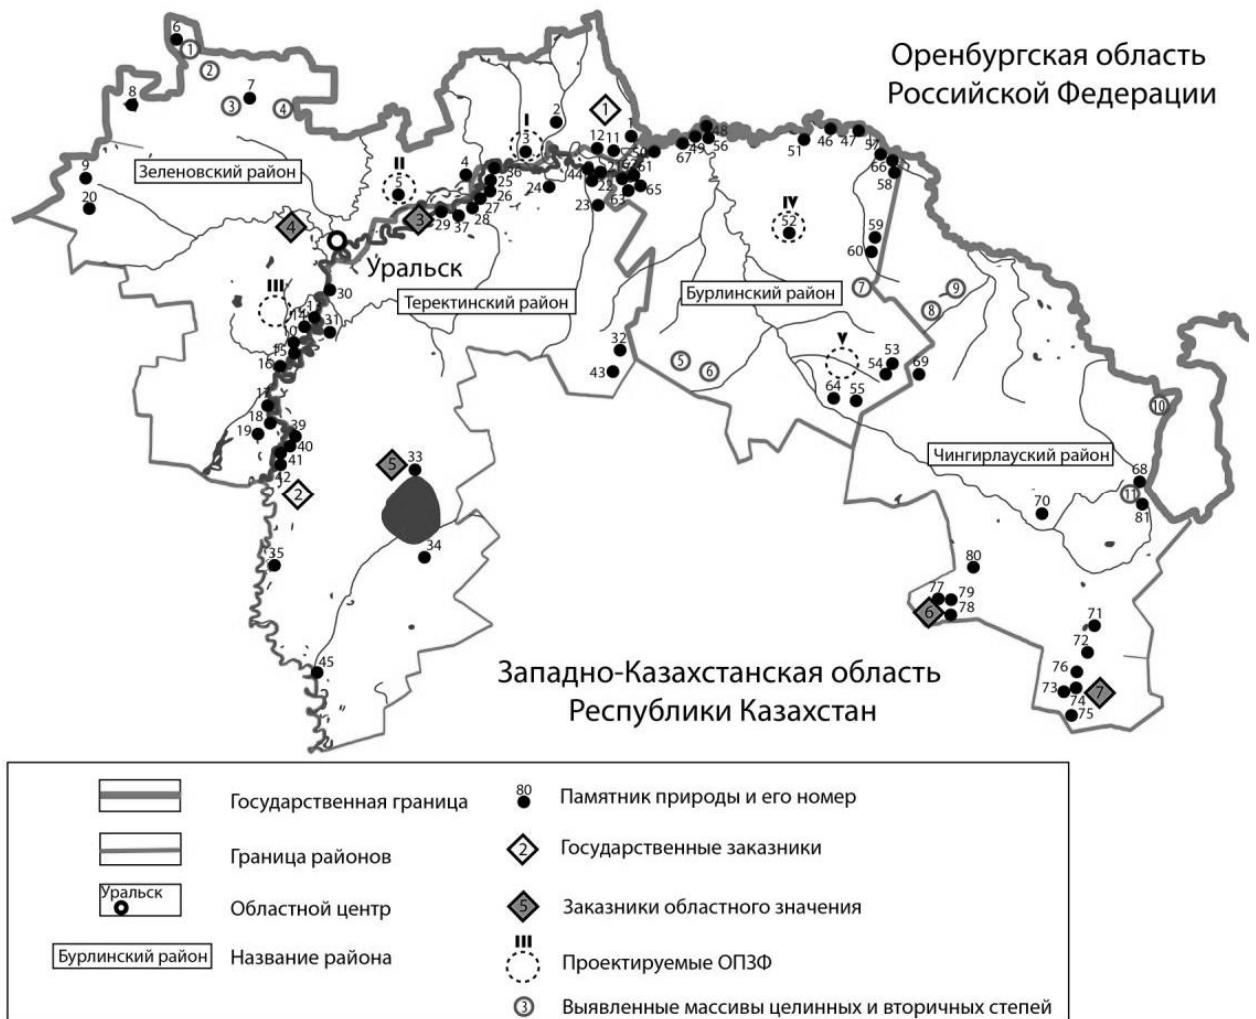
Оренбургская область
Российской Федерации

Зеленовский район

Уральск

Теректинский район

Бурлинский район

Чингирлауский район

Западно-Казахстанская область
Республики Казахстан

6 1 2 7 3 4 8 9 20 2 1 I 3 12 11 II 5 4 3 36 25 26 27 28 29 37 24 44 22 23 63 65 61 67 49 48 56 51 46 47 57 66 58 IV 52 59 60 7 8 9 III 30 14 31 10 15 16 17 18 19 39 40 41 42 2 32 43 5 6 V 53 54 69 64 55 10 33 5 34 35 45 68 11 81 70 80 77 79 78 6 71 72 76 73 74 7 75

Государственная граница
Граница районов
Уральск
Областной центр
Бурлинский район
Название района
80
Памятник природы и его номер
2
Государственные заказники
5
Заказники областного значения
III
Проектируемые ОПЗФ
3
Выявленные массивы целинных и вторичных степей